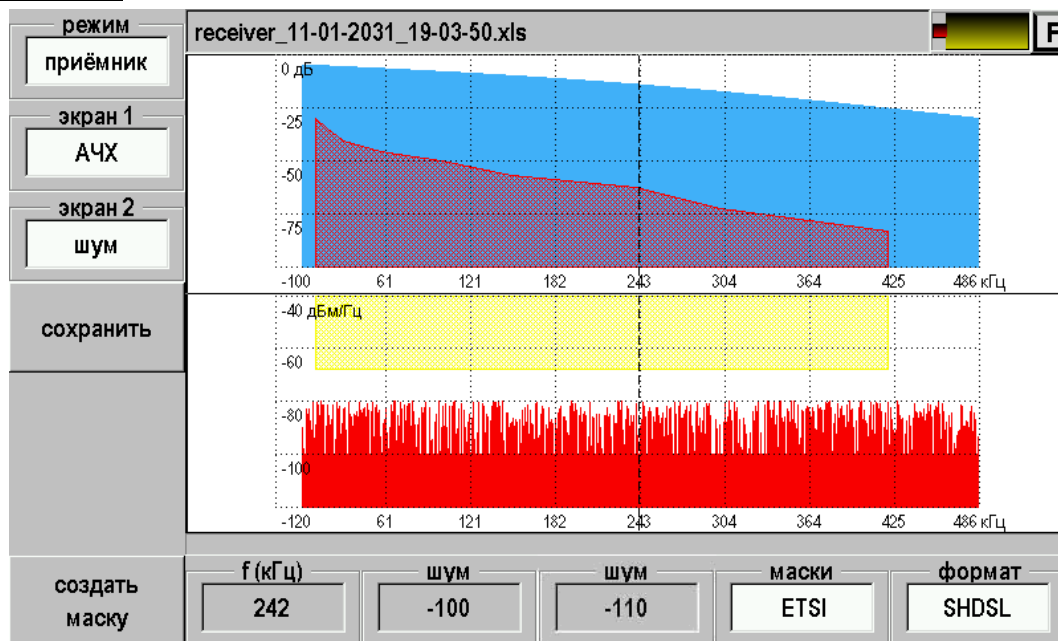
режим
приёмник
экран 1
АЧХ
экран 2
шум
сохранить
создать маску

receiver_11-01-2031_19-03-50.xls
F

0 дБ
-25
-50
-75
-100 61 121 182 243 304 364 425 486 кГц

-40 дБм/Гц
-60
-80
-100
-120 61 121 182 243 304 364 425 486 кГц

f (кГц)
242
шум
-100
шум
-110
маски
ETSI
формат
SHDSL